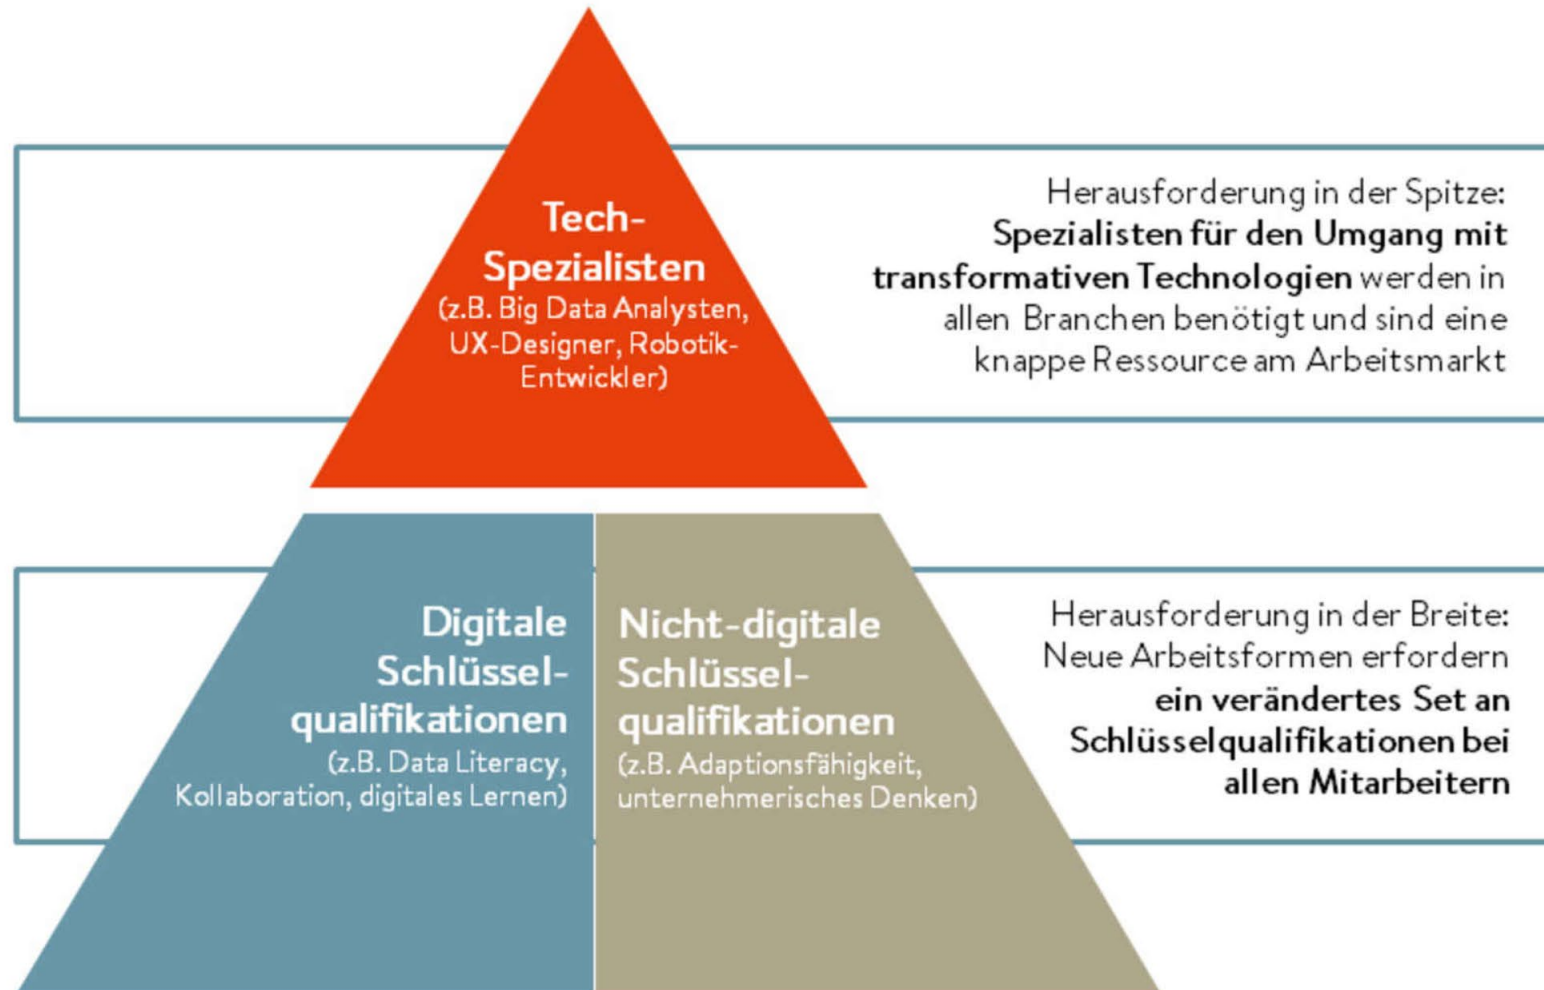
Tech-Spezialisten
(z.B. Big Data Analysten, UX-Designer, Robotik-Entwickler)

Herausforderung in der Spitze:
**Spezialisten für den Umgang mit transformativen Technologien** werden in allen Branchen benötigt und sind eine knappe Ressource am Arbeitsmarkt

Digitale Schlüsselqualifikationen
(z.B. Data Literacy, Kollaboration, digitales Lernen)

Nicht-digitale Schlüsselqualifikationen
(z.B. Adaptionsfähigkeit, unternehmerisches Denken)

Herausforderung in der Breite:
Neue Arbeitsformen erfordern **ein verändertes Set an Schlüsselqualifikationen bei allen Mitarbeitern**